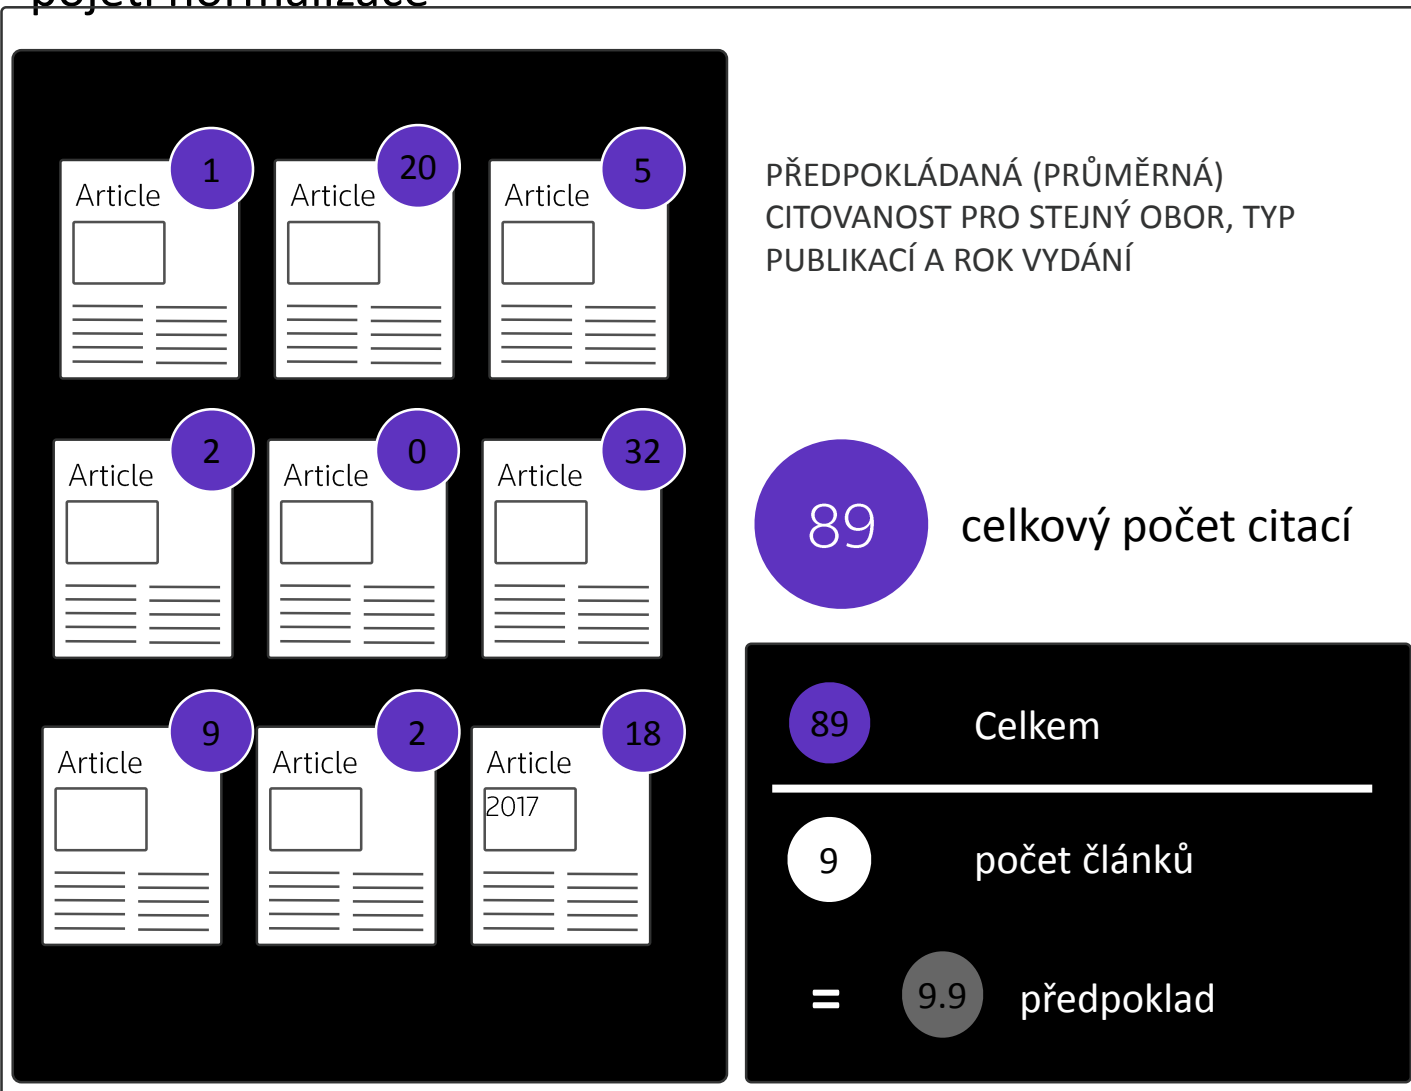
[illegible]

Article 1

Article 20

Article 5

Article 2

Article 0

Article 32

Article 9

Article 2

Article 18
2017

PŘEDPOKLÁDANÁ (PRŮMĚRNÁ) CITOVANOST PRO STEJNÝ OBOR, TYP PUBLIKACÍ A ROK VYDÁNÍ

89 celkový počet citací

89 Celkem

9 počet článků

= 9.9 předpoklad